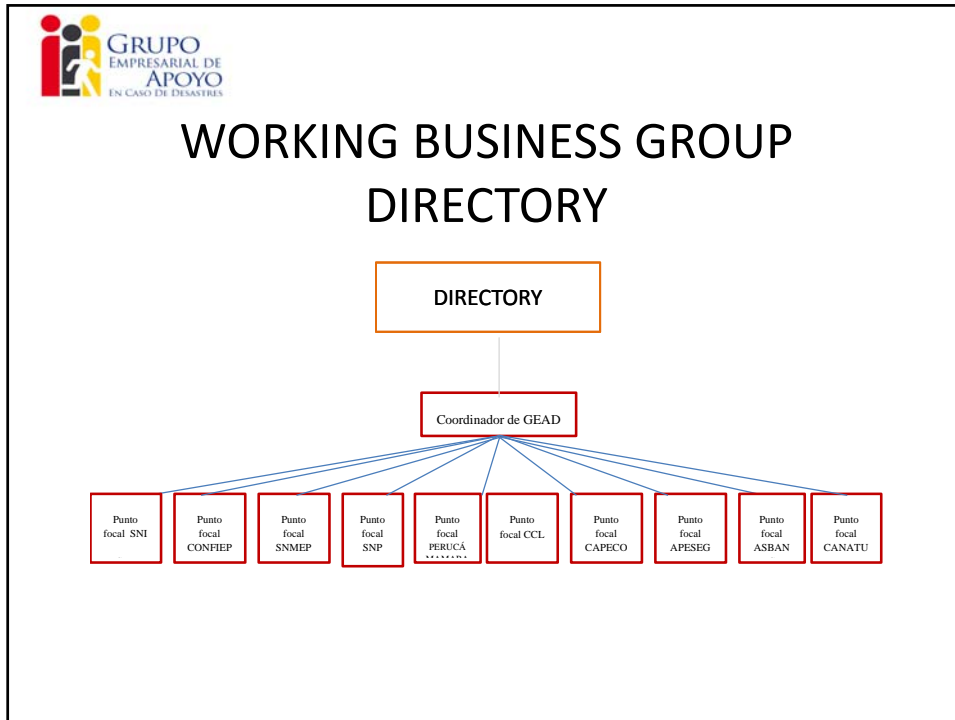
GRUPO
EMPRESARIAL DE
APOYO
EN CASO DE DESASTRES

WORKING BUSINESS GROUP DIRECTORY

DIRECTORY

Coordinador de GEAD

Punto focal SNI

Punto focal CONFIEP

Punto focal SNMEP

Punto focal SNP

Punto focal PERUCÁ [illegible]

Punto focal CCL

Punto focal CAPECO

Punto focal APESEG

Punto focal ASBAN

Punto focal CANATU